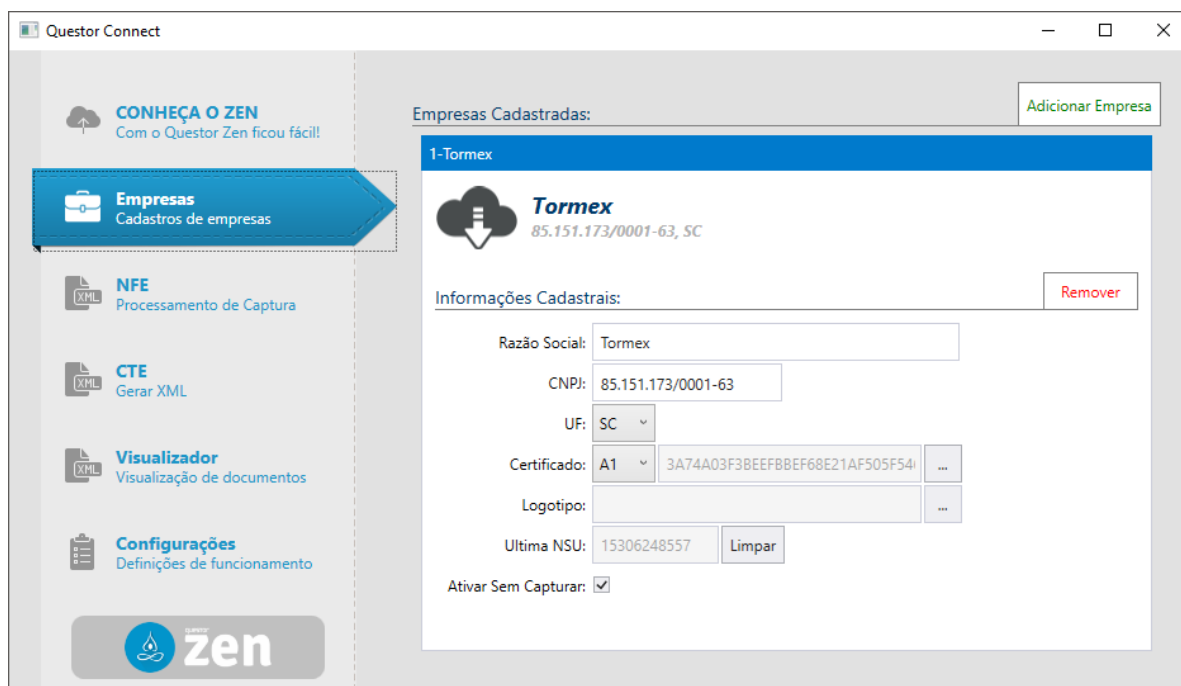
Questor Connect

CONHEÇA O ZEN
Com o Questor Zen ficou fácil!

Empresas
Cadastros de empresas

XML
NFE
Processamento de Captura

XML
CTE
Gerar XML

XML
Visualizador
Visualização de documentos

Configurações
Definições de funcionamento

questor
zen

Empresas Cadastradas:

Adicionar Empresa

1-Tormex

Tormex
85.151.173/0001-63, SC

Informações Cadastrais:

Remover

Razão Social: Tormex

CNPJ: 85.151.173/0001-63

UF: SC

Certificado: A1 3A74A03F3BEEFBBEF68E21AF505F54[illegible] ...

Logotipo: ...

Ultima NSU: 15306248557 Limpar

Ativar Sem Capturar: ✓